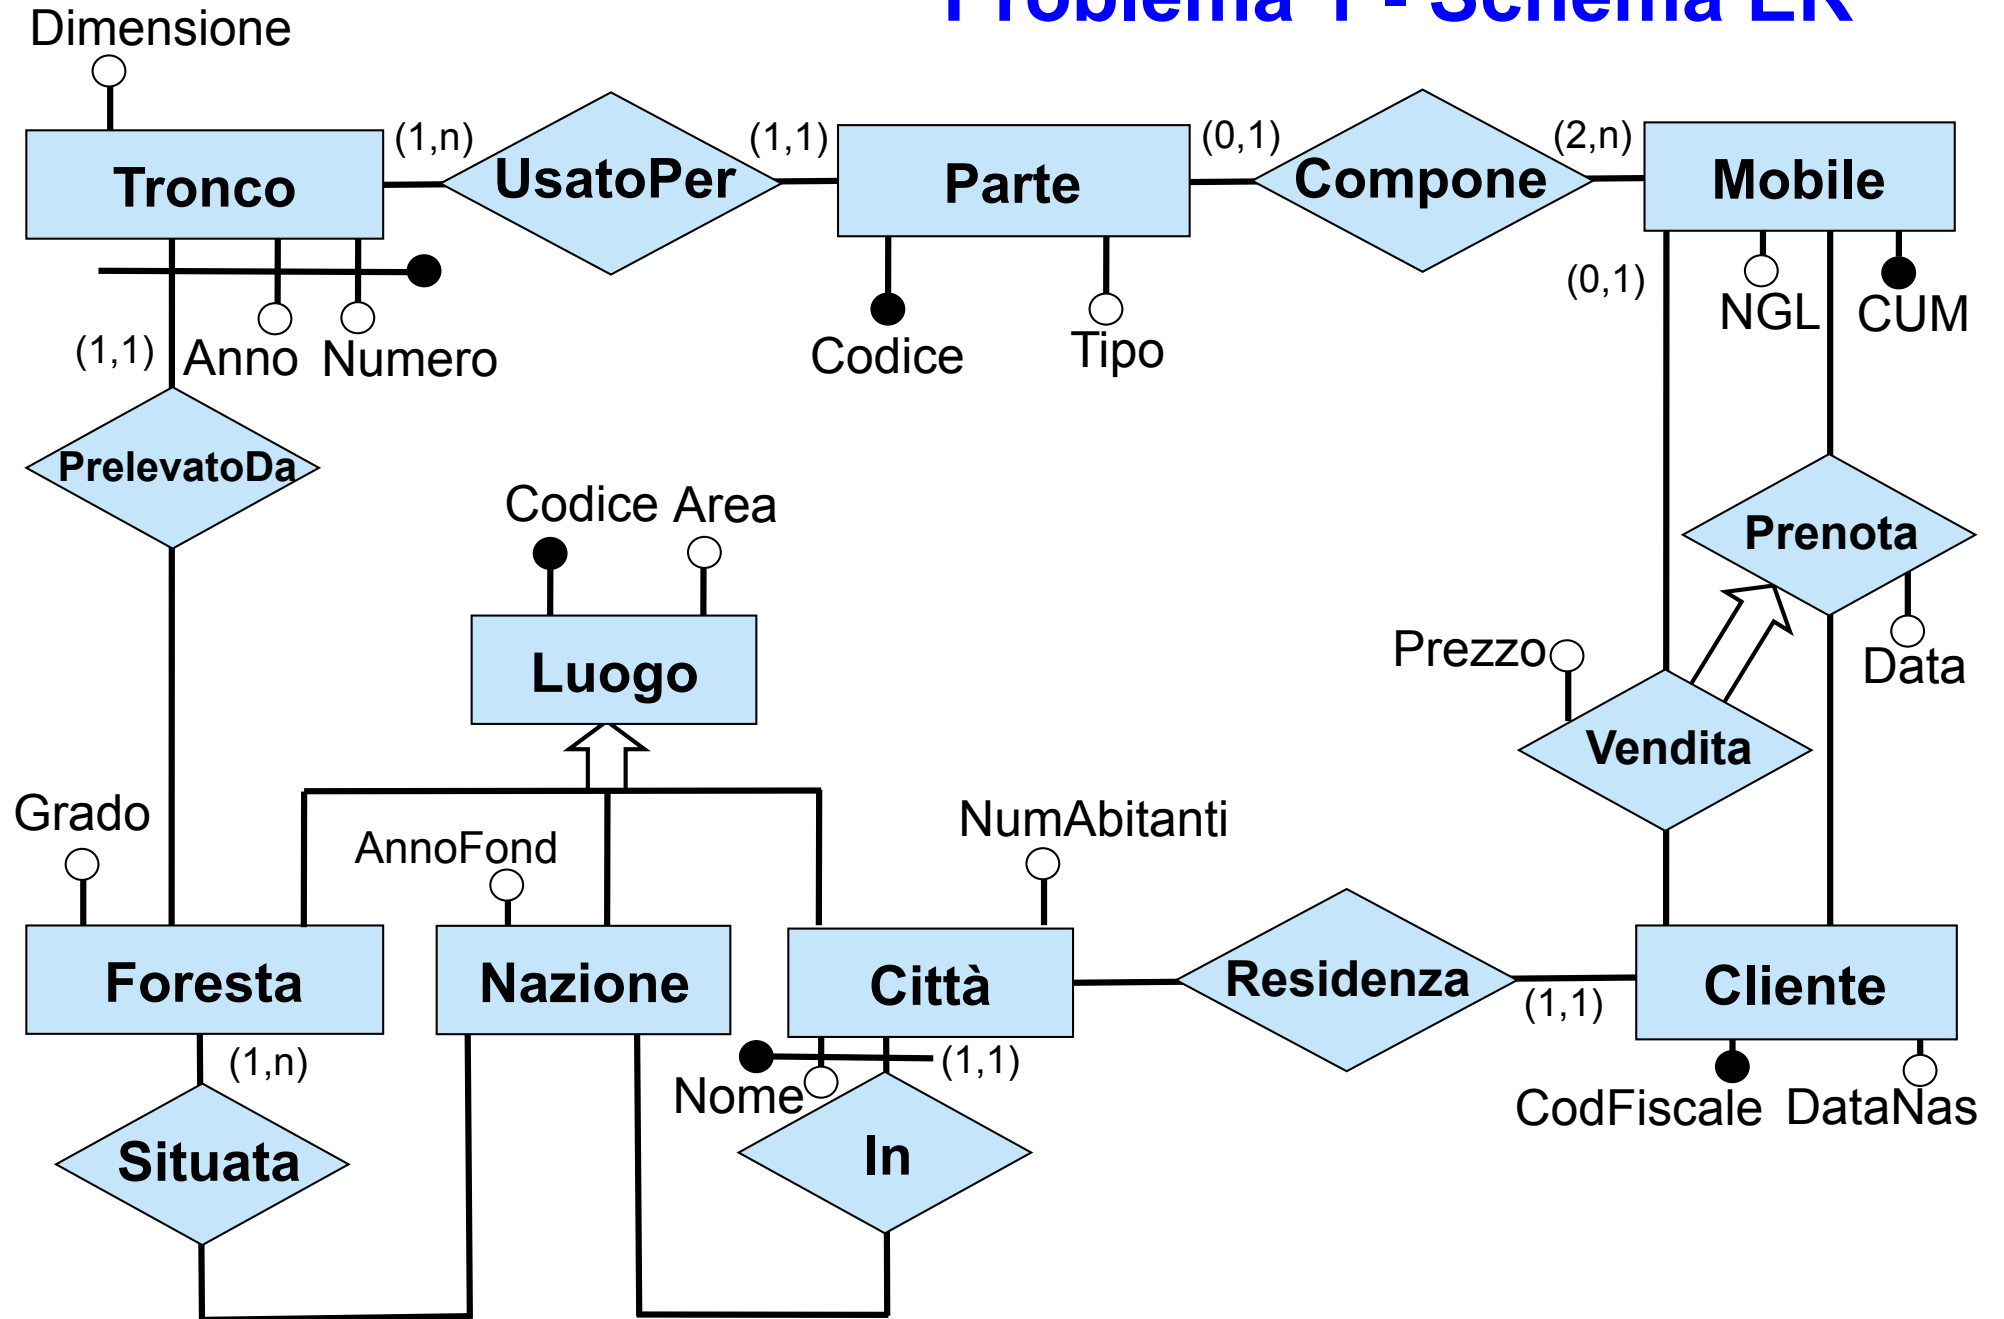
Problema 1 - Schema ER

Dimensione

Tronco

(1,n)

UsatoPer

(1,1)

Parte

(0,1)

Compone

(2,n)

Mobile

(1,1)

Anno

Numero

Codice

Tipo

(0,1)

NGL

CUM

PrelevatoDa

Codice Area

Luogo

Prenota

Prezzo

Data

Vendita

Grado

AnnoFond

NumAbitanti

Foresta

Nazione

Città

Residenza

Cliente

(1,n)

(1,1)

(1,1)

Nome

Situata

In

CodFiscale

DataNas